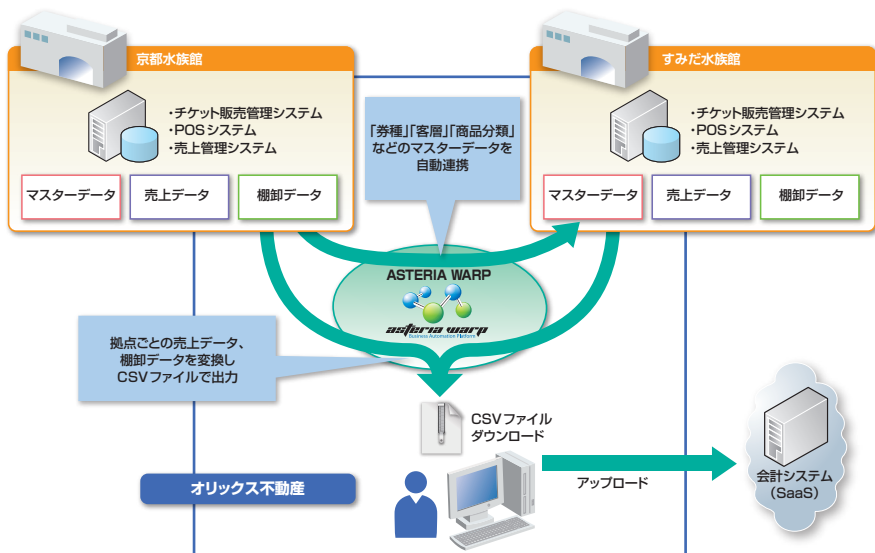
京都水族館

・チケット販売管理システム
・POSシステム
・売上管理システム

マスターデータ

売上データ

棚卸データ

「券種」「客層」「商品分類」などのマスターデータを自動連携

すみだ水族館

・チケット販売管理システム
・POSシステム
・売上管理システム

マスターデータ

売上データ

棚卸データ

ASTERIA WARP

asteria warp
Business Automation Platform

拠点ごとの売上データ、棚卸データを変換しCSVファイルで出力

CSVファイルダウンロード

オリックス不動産

アップロード

会計システム（SaaS）